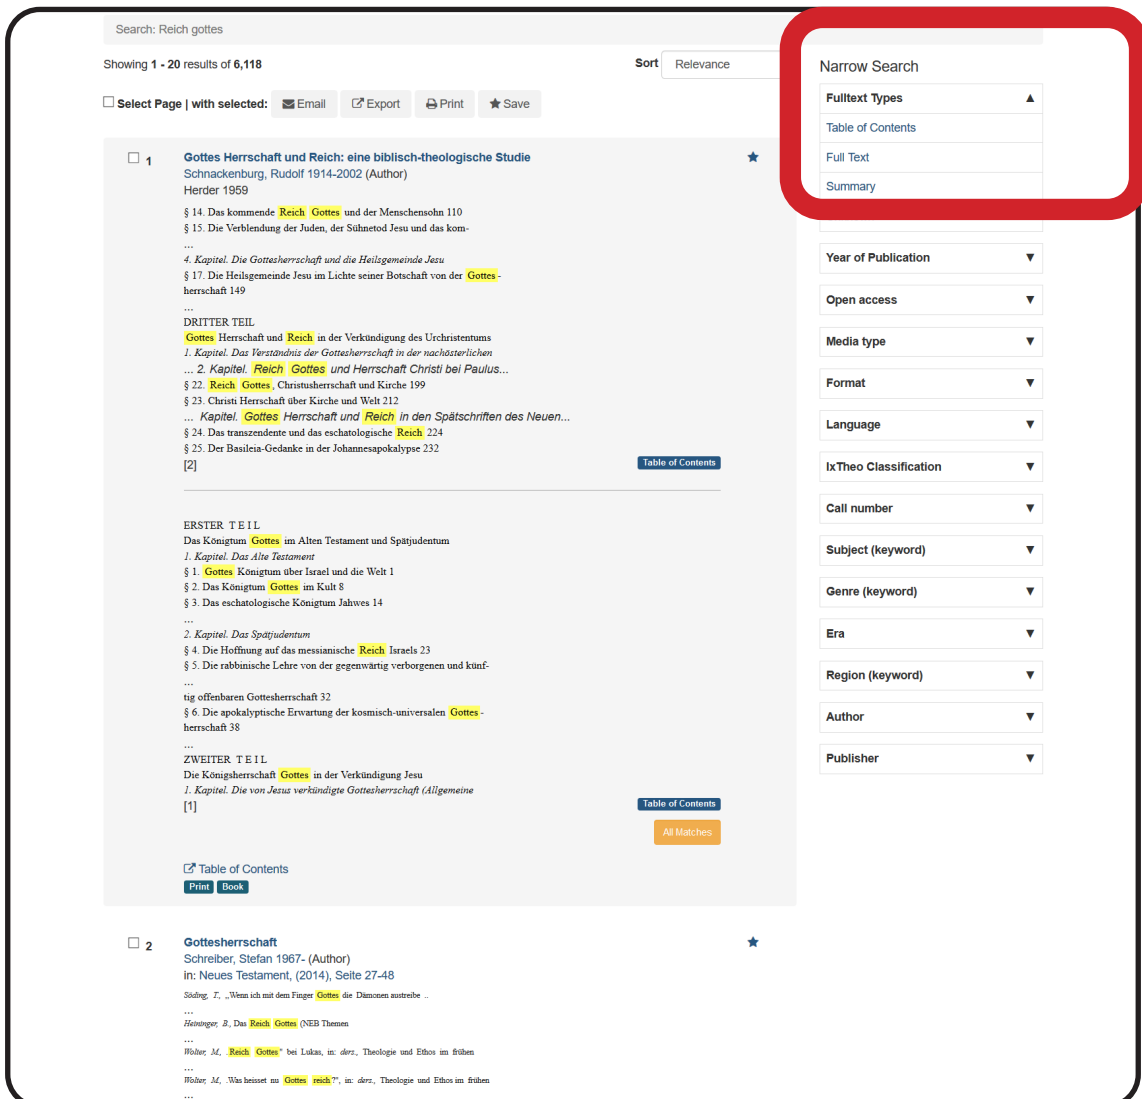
Search: Reich gottes

Showing 1 - 20 results of 6,118

Sort Relevance

Select Page | with selected: Email Export Print Save

1 Gottes Herrschaft und Reich: eine biblisch-theologische Studie
Schnackenburg, Rudolf 1914-2002 (Author)
Herder 1959

§ 14. Das kommende Reich Gottes und der Menschensohn 110
§ 15. Die Verblendung der Juden, der Sühnetod Jesu und das kom-
...
4. Kapitel. Die Gottesherrschaft und die Heilsgemeinde Jesu
§ 17. Die Heilsgemeinde Jesu im Lichte seiner Botschaft von der Gottesherrschaft 149
...
DRITTER TEIL
Gottes Herrschaft und Reich in der Verkündigung des Urchristentums
1. Kapitel. Das Verständnis der Gottesherrschaft in der nachösterlichen
... 2. Kapitel. Reich Gottes und Herrschaft Christi bei Paulus...
§ 22. Reich Gottes, Christusherrschaft und Kirche 199
§ 23. Christi Herrschaft über Kirche und Welt 212
... Kapitel. Gottes Herrschaft und Reich in den Spätschriften des Neuen...
§ 24. Das transzendente und das eschatologische Reich 224
§ 25. Der Basileia-Gedanke in der Johannesapokalypse 232
[2]

Table of Contents

ERSTER TEIL
Das Königtum Gottes im Alten Testament und Spätjudentum
1. Kapitel. Das Alte Testament
§ 1. Gottes Königtum über Israel und die Welt 1
§ 2. Das Königtum Gottes im Kult 8
§ 3. Das eschatologische Königtum Jahwes 14
...
2. Kapitel. Das Spätjudentum
§ 4. Die Hoffnung auf das messianische Reich Israels 23
§ 5. Die rabbinische Lehre von der gegenwärtig verborgenen und künf-
...
tig offenbaren Gottesherrschaft 32
§ 6. Die apokalyptische Erwartung der kosmisch-universalen Gottesherrschaft 38
...
ZWEITER TEIL
Die Königsherrschaft Gottes in der Verkündigung Jesu
1. Kapitel. Die von Jesus verkündigte Gottesherrschaft (Allgemeine
[1]

Table of Contents

All Matches

Table of Contents
Print Book

2 Gottesherrschaft
Schreiber, Stefan 1967- (Author)
in: Neues Testament, (2014), Seite 27-48

Söding, T., „Wenn ich mit dem Finger Gottes die Dämonen austreibe ...
...
Heininger, B., Das Reich Gottes (NEB Themen
...
Wolter, M., „Reich Gottes" bei Lukas, in: ders., Theologie und Ethos im frühen
...
Wolter, M., „Was heisset nu Gottes reich?", in: ders., Theologie und Ethos im frühen
...

Narrow Search
Fulltext Types
Table of Contents
Full Text
Summary
Year of Publication
Open access
Media type
Format
Language
IxTheo Classification
Call number
Subject (keyword)
Genre (keyword)
Era
Region (keyword)
Author
Publisher